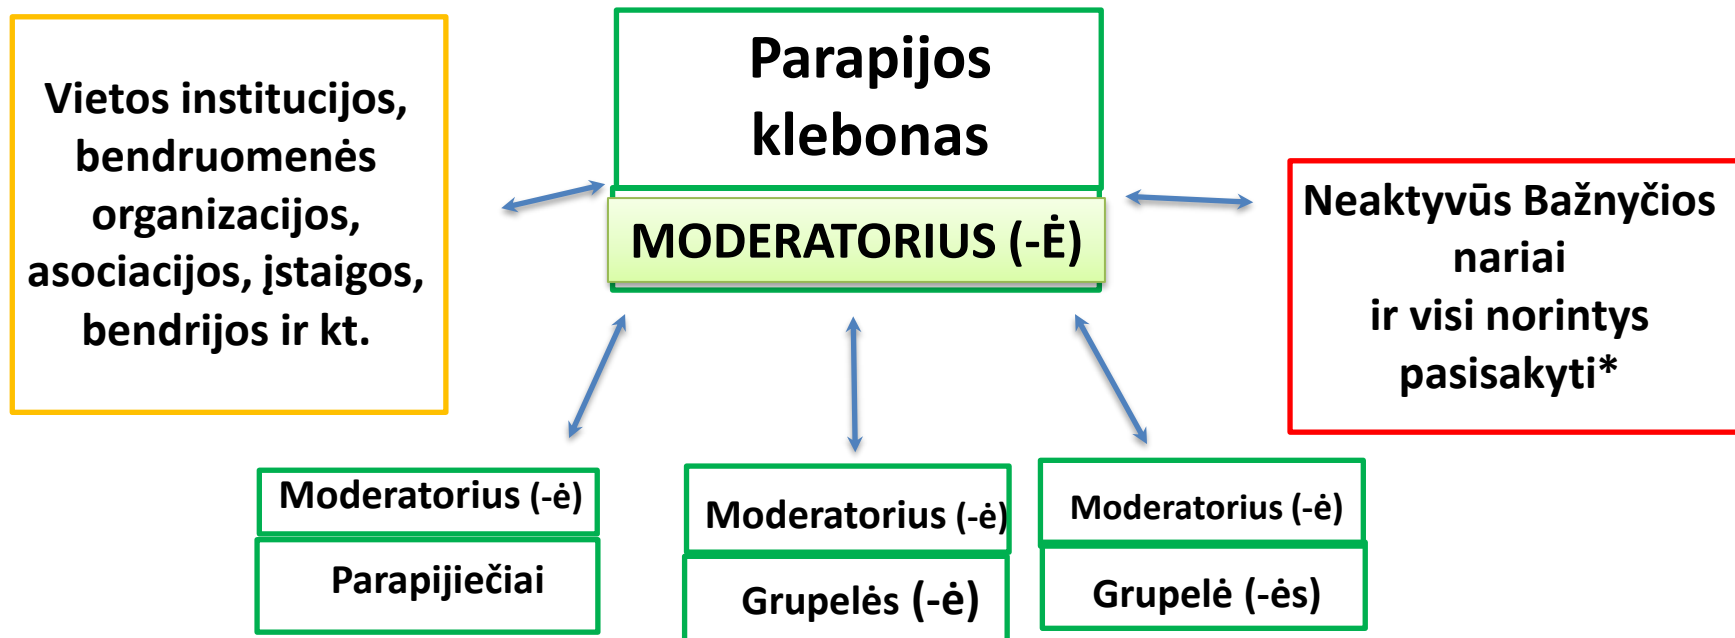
Vietos institucijos, bendruomenės organizacijos, asociacijos, įstaigos, bendrijos ir kt.

Parapijos klebonas

MODERATORIUS (-Ė)

Neaktyvūs Bažnyčios nariai ir visi norintys pasisakyti*

Moderatorius (-ė)

Parapijiečiai

Moderatorius (-ė)

Grupelės (-ė)

Moderatorius (-ė)

Grupelė (-ės)